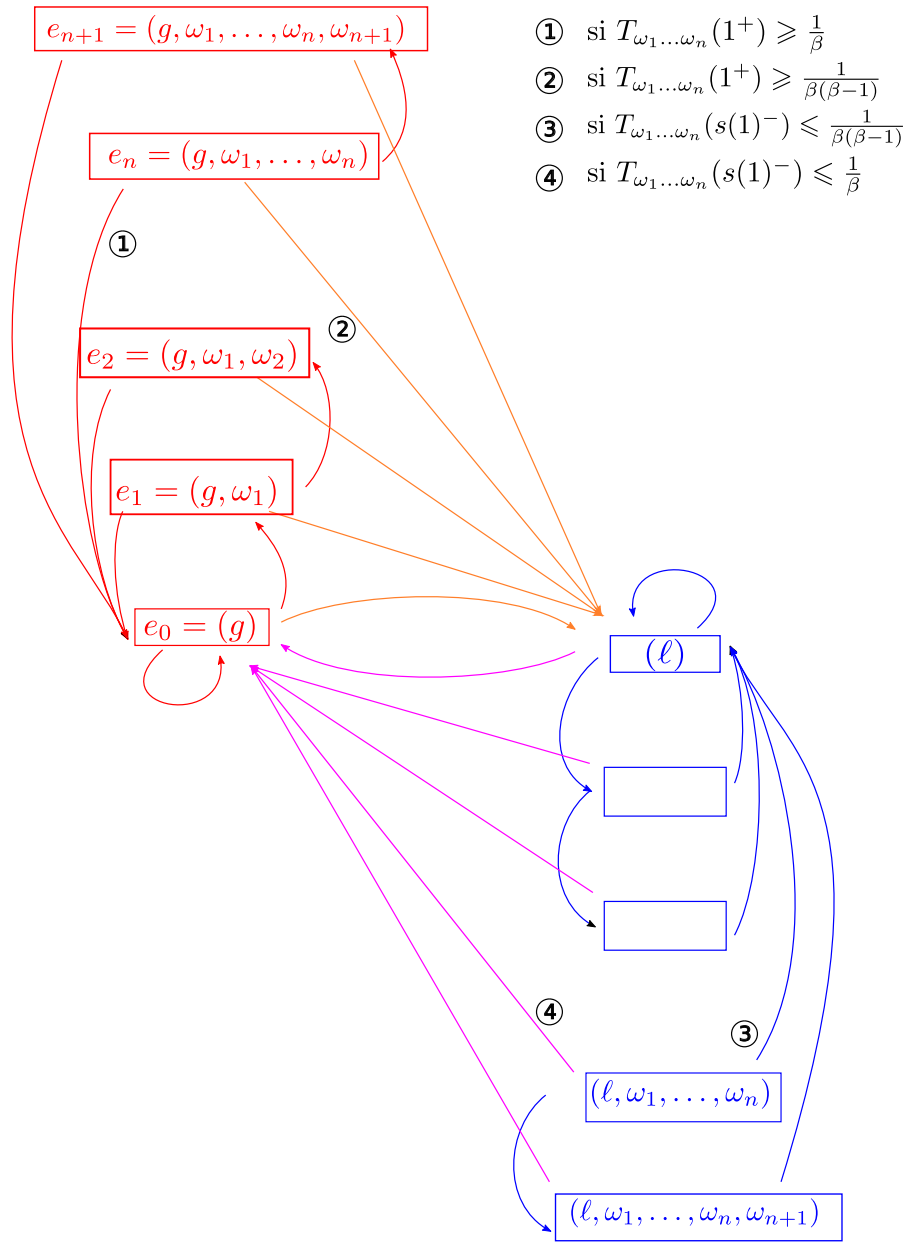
$e_{n+1} = (g, \omega_1, \ldots, \omega_n, \omega_{n+1})$

① si $T_{\omega_1 \ldots \omega_n}(1^+) \geqslant \frac{1}{\beta}$

② si $T_{\omega_1 \ldots \omega_n}(1^+) \geqslant \frac{1}{\beta(\beta-1)}$

③ si $T_{\omega_1 \ldots \omega_n}(s(1)^-) \leqslant \frac{1}{\beta(\beta-1)}$

④ si $T_{\omega_1 \ldots \omega_n}(s(1)^-) \leqslant \frac{1}{\beta}$

$e_n = (g, \omega_1, \ldots, \omega_n)$

①

②

$e_2 = (g, \omega_1, \omega_2)$

$e_1 = (g, \omega_1)$

$e_0 = (g)$

$(\ell)$

④

③

$(\ell, \omega_1, \ldots, \omega_n)$

$(\ell, \omega_1, \ldots, \omega_n, \omega_{n+1})$